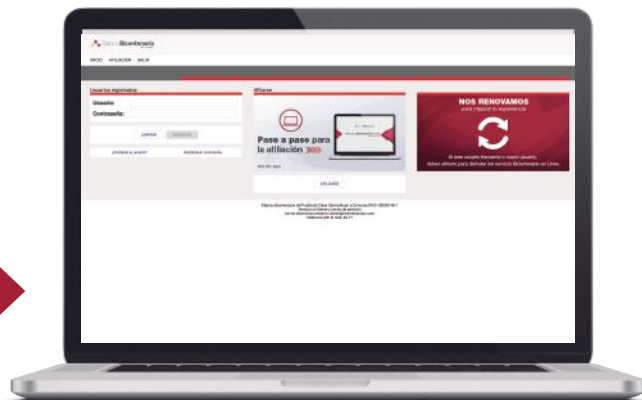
BancoBicentenario

INICIO AFILIACIÓN SALIR

Usuarios registrados

Usuario:

Contraseña:

LIMPIAR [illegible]

¿Olvidaste tu usuario? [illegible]

Afiliarse

Paso a paso para la afiliación

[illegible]

AFILIARME

NOS RENOVAMOS

para mejorar tu experiencia

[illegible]

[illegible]